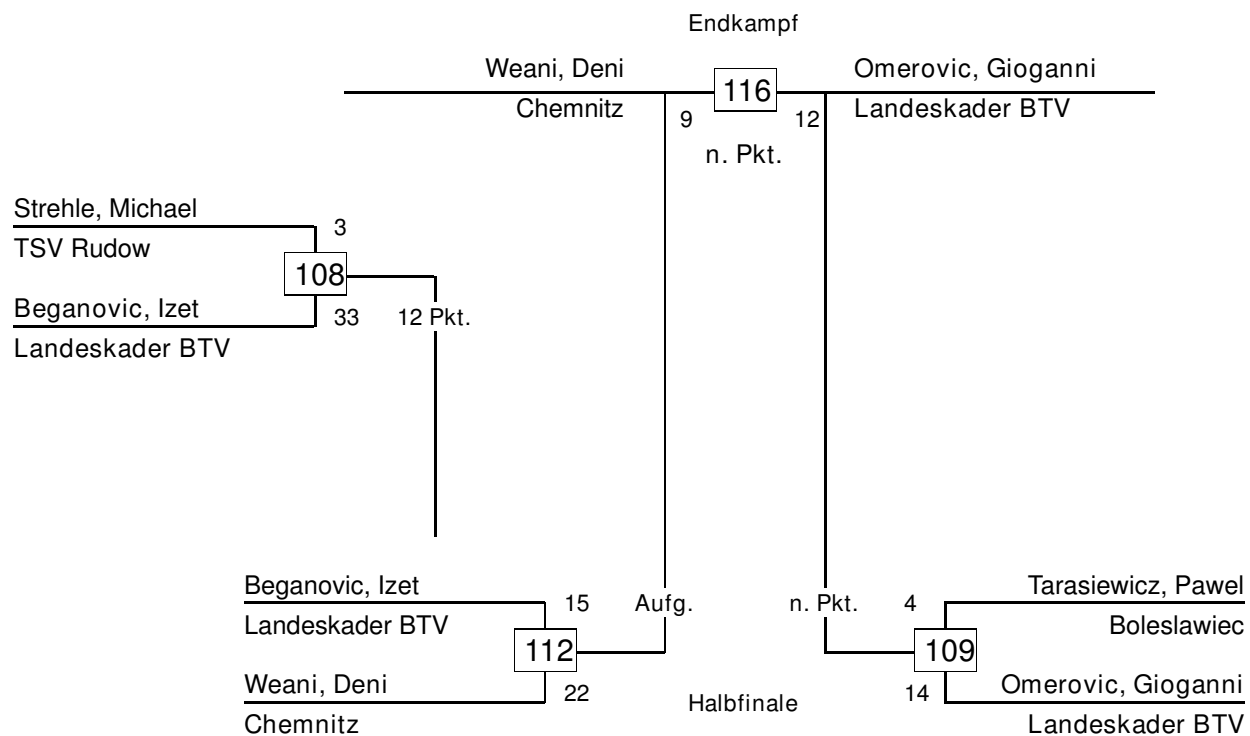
Endkampf

Weani, Deni
Chemnitz
116
9
12
Omerovic, Gioganni
Landeskader BTV
n. Pkt.

Strehle, Michael
TSV Rudow
3
108
Beganovic, Izet
Landeskader BTV
33
12 Pkt.

Beganovic, Izet
Landeskader BTV
15
Aufg.
112
Weani, Deni
Chemnitz
22

Halbfinale

n. Pkt.
4
Tarasiewicz, Pawel
Boleslawiec
109
14
Omerovic, Gioganni
Landeskader BTV